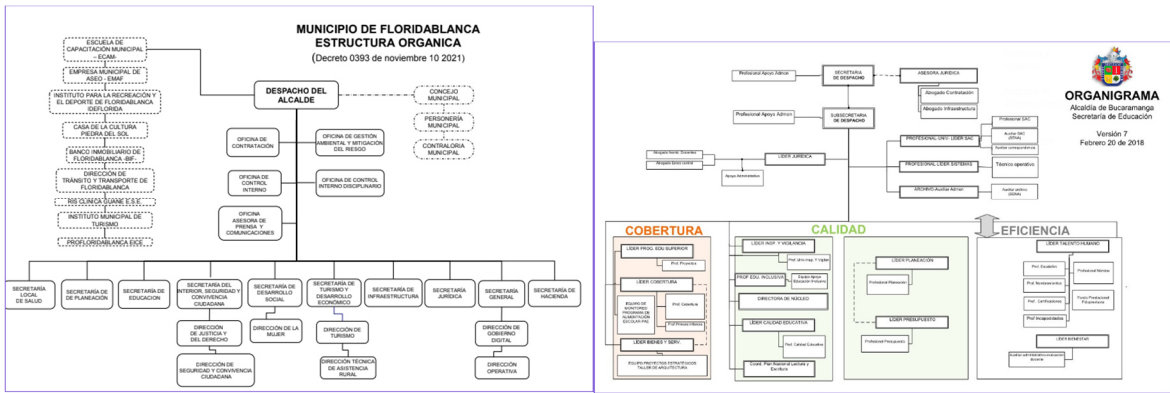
MUNICIPIO DE FLORIDABLANCA
ESTRUCTURA ORGANICA
(Decreto 0393 de noviembre 10 2021)

ESCUELA DE CAPACITACIÓN MUNICIPAL - ECAM-
EMPRESA MUNICIPAL DE ASEO - EMAF
INSTITUTO PARA LA RECREACIÓN Y EL DEPORTE DE FLORIDABLANCA IDEFLORIDA
CASA DE LA CULTURA PIEDRA DEL SOL
BANCO INMOBILIARIO DE FLORIDABLANCA -BIF-
DIRECCIÓN DE TRÁNSITO Y TRANSPORTE DE FLORIDABLANCA
RIS CLINICA GUANE E.S.E.
INSTITUTO MUNICIPAL DE TURISMO
PROFLORIDABLANCA EICE

DESPACHO DEL ALCALDE
CONCEJO MUNICIPAL
PERSONERÍA MUNICIPAL
CONTRALORIA MUNICIPAL

OFICINA DE CONTRATACIÓN
OFICINA DE GESTIÓN AMBIENTAL Y MITIGACIÓN DEL RIESGO
OFICINA DE CONTROL INTERNO
OFICINA DE CONTROL INTERNO DISCIPLINARIO
OFICINA ASESORA DE PRENSA Y COMUNICACIONES

SECRETARÍA LOCAL DE SALUD
SECRETARÍA DE PLANEACIÓN
SECRETARÍA DE EDUCACION
SECRETARÍA DEL INTERIOR, SEGURIDAD Y CONVIVENCIA CIUDADANA
SECRETARÍA DE DESARROLLO SOCIAL
SECRETARÍA DE TURISMO Y DESARROLLO ECONÓMICO
SECRETARÍA DE INFRAESTRUCTURA
SECRETARÍA JURÍDICA
SECRETARÍA GENERAL
SECRETARÍA DE HACIENDA

DIRECCIÓN DE JUSTICIA Y DEL DERECHO
DIRECCIÓN DE SEGURIDAD Y CONVIVENCIA CIUDADANA
DIRECCIÓN DE LA MUJER
DIRECCIÓN DE TURISMO
DIRECCIÓN TÉCNICA DE ASISTENCIA RURAL
DIRECCIÓN DE GOBIERNO DIGITAL
DIRECCIÓN OPERATIVA

ORGANIGRAMA
Alcaldía de Bucaramanga
Secretaría de Educación
Versión 7
Febrero 20 de 2018

Profesional Apoyo Admon
SECRETARIA DE DESPACHO
ASESORIA JURIDICA
Abogado Contratación
Abogado Infraestructura
Profesional Apoyo Admon
SUBSECRETARIA DE DESPACHO
PROFESIONAL UNIV. LIDER SAC
Profesional SAC
Auxiliar SAC
Auxiliar correspondencia
LIDER JURIDICA
Abogado Asesor
Abogado
Apoyo Administrativo
PROFESIONAL LIDER SISTEMAS
Técnico operativo
ARCHIVO-Auxiliar Admon
Auxiliar archivo

COBERTURA
LIDER PROG. EDU SUPERIOR
Prof. Proyectos
LIDER COBERTURA
EQUIPO DE MONITOREO PROGRAMA DE ALIMENTACIÓN ESCOLAR PAE
Prof. Cobertura
Prof. Proceso Inscrip.
LIDER BIENES Y SERV.
EQUIPO PROYECTOS ESTRATÉGICOS TALLER DE ARQUITECTURA

CALIDAD
LIDER INSP. Y VIGILANCIA
Prof. Uni. Insp. Y Vigilan
PROF EDU. INCLUSIVA
Equipo Apoyo Educación Inclusiva
DIRECTORA DE NUCLEO
LIDER CALIDAD EDUCATIVA
Prof. Calidad Educativa
Coord. Plan Nacional Lectura y Escritura
LIDER PLANEACIÓN
Profesional Planeación
LIDER PRESUPUESTO
Profesional Presupuesto

EFICIENCIA
LIDER TALENTO HUMANO
Prof. Escalafón
Profesional Nóminas
Prof. Nombramientos
Prof. Certificaciones
Fondo Prestacional
Prof. Incapacidades
LIDER BIENESTAR
Auxiliar administrativo bienestar docente